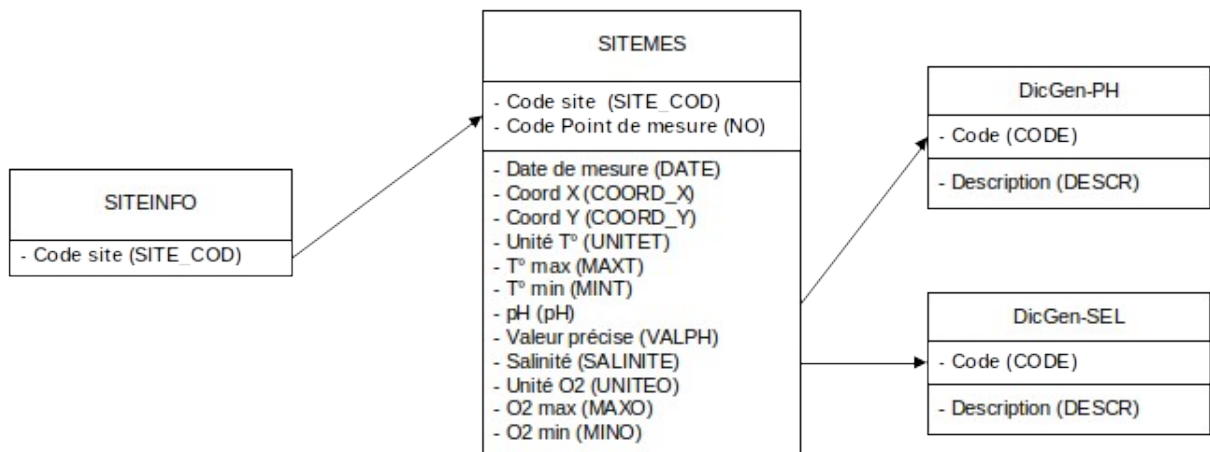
SITEINFO

- Code site (SITE_COD)

SITEMES

- Code site (SITE_COD)
- Code Point de mesure (NO)

- Date de mesure (DATE)
- Coord X (COORD_X)
- Coord Y (COORD_Y)
- Unité T° (UNITET)
- T° max (MAXT)
- T° min (MINT)
- pH (pH)
- Valeur précise (VALPH)
- Salinité (SALINITE)
- Unité O2 (UNITEO)
- O2 max (MAXO)
- O2 min (MINO)

DicGen-PH

- Code (CODE)

- Description (DESCR)

DicGen-SEL

- Code (CODE)

- Description (DESCR)